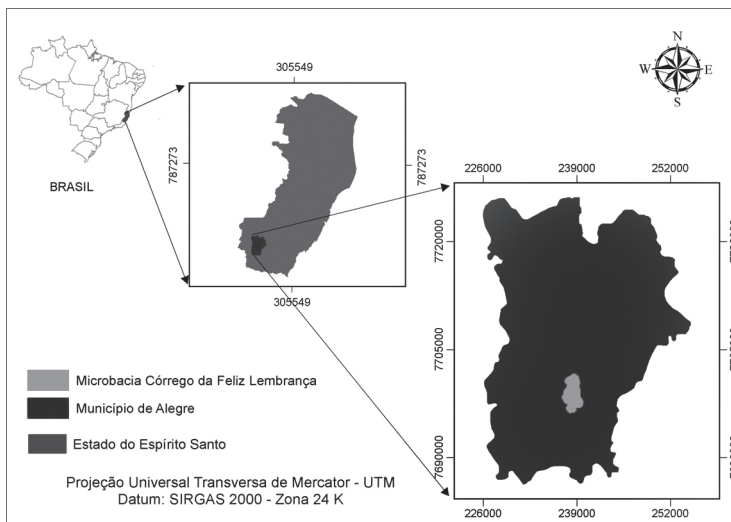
N
W
E
S

BRASIL

305549
787273
787273
305549

226000 239000 252000
7720000
7705000
7690000
226000 239000 252000

Microbacia Córrego da Feliz Lembrança
Município de Alegre
Estado do Espírito Santo

Projeção Universal Transversa de Mercator - UTM
Datum: SIRGAS 2000 - Zona 24 K